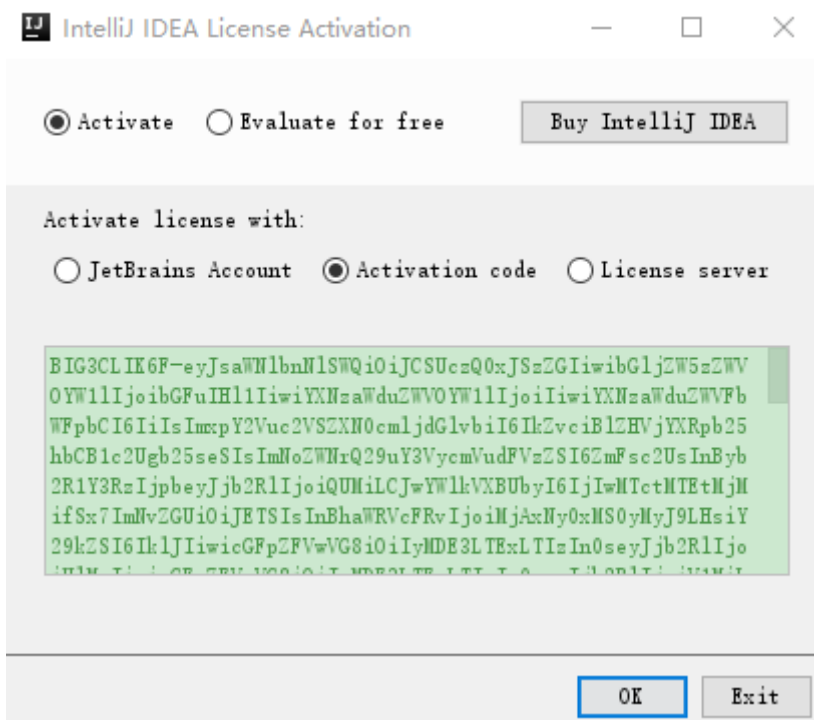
IJ IntelliJ IDEA License Activation

Activate Evaluate for free Buy IntelliJ IDEA

Activate license with:

JetBrains Account Activation code License server

BIG3CLIK6F-eyJsaWNlbnNlSWQiOiJCSUczQ0xJSzZGIiwibGljZW5zZWVOYW1lIjoibGFuIHl1IiwiYXNzaWduZWVOYW1lIjoiIiwiYXNzaWduZWVFbWFpbCI6IiIsImxpY2Vuc2VSZXN0cmljdGlvbiI6IkZvciBlZHVjYXRpb25hbCB1c2Ugb25seSIsImNoZWNrQ29uY3VycmVudFVzZSI6ZmFsc2UsInByb2R1Y3RzIjpbeyJjb2RlIjoiQUMiLCJwYWlkVXBUbyI6IjIwMTctMTEtMjMifSx7ImNvZGUiOiJETSIsInBhaWRVcFRvIjoiMjAxNy0xMS0yMyJ9LHsiY29kZSI6IklJIiwicGFpZFVwVG8iOiIyMDE3LTExLTIzIn0seyJjb2RlIjoi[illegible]

OK Exit